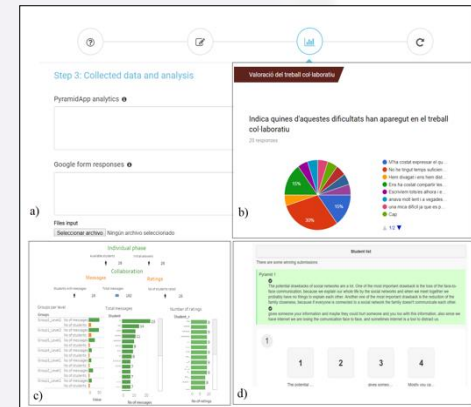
Step 3: Collected data and analysis

PyramidApp analytics

Google form responses

Files input

Seleccionar archivo Ningún archivo seleccionado

a)

Valoració del treball col·laboratiu

Indica quines d'aquestes dificultats han aparegut en el treball col·laboratiu

25 responses

15%

10%

30%

15%

Ha costat esmenar el qu...

No he tingut temps suficien...

Hem divagat i ens hem dist...

Ens ha costat compartir les...

Escriviem totes alhora i e...

anava molt lent i a vegades...

una mica difícil ja que es p...

Cap

1/2

b)

Individual phase

Collaboration

Messages

Ratings

Groups per level

Total messages

Number of ratings

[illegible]

c)

Student list

There are some winning submissions

Pyramid 1

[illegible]

1

1

2

3

4

The potential...

Molts uso ca...

d)